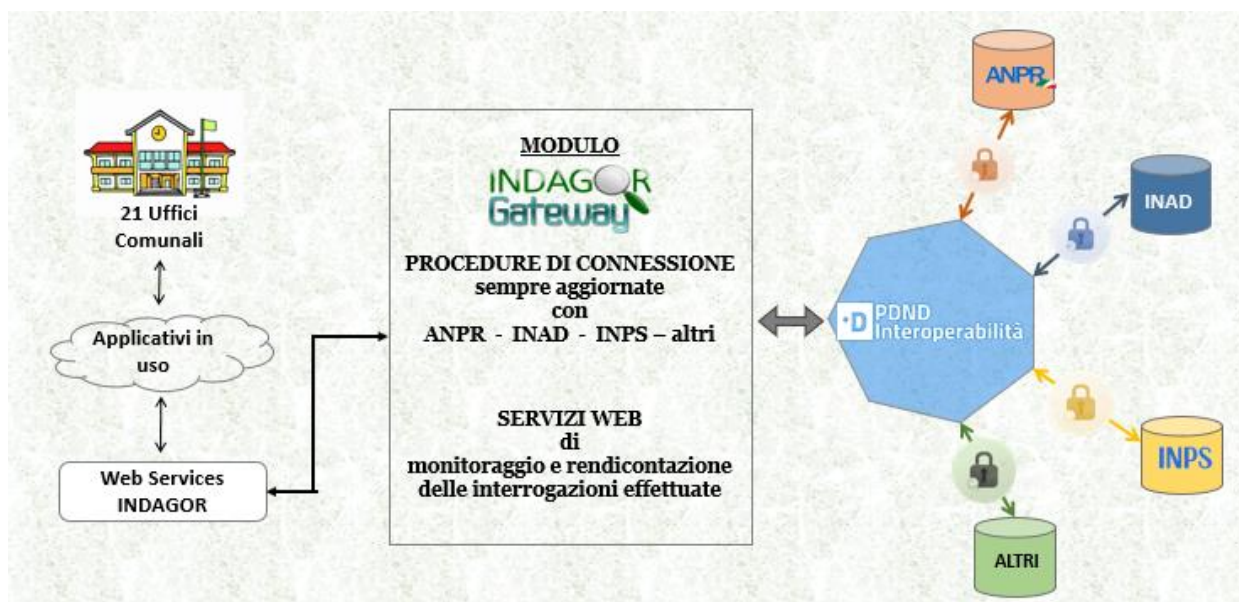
21 Uffici Comunali

Applicativi in uso

Web Services INDAGOR

MODULO

INDAGOR Gateway

PROCEDURE DI CONNESSIONE sempre aggiornate con ANPR - INAD - INPS – altri

SERVIZI WEB di monitoraggio e rendicontazione delle interrogazioni effettuate

PDND Interoperabilità

ANPR

INAD

INPS

ALTRI